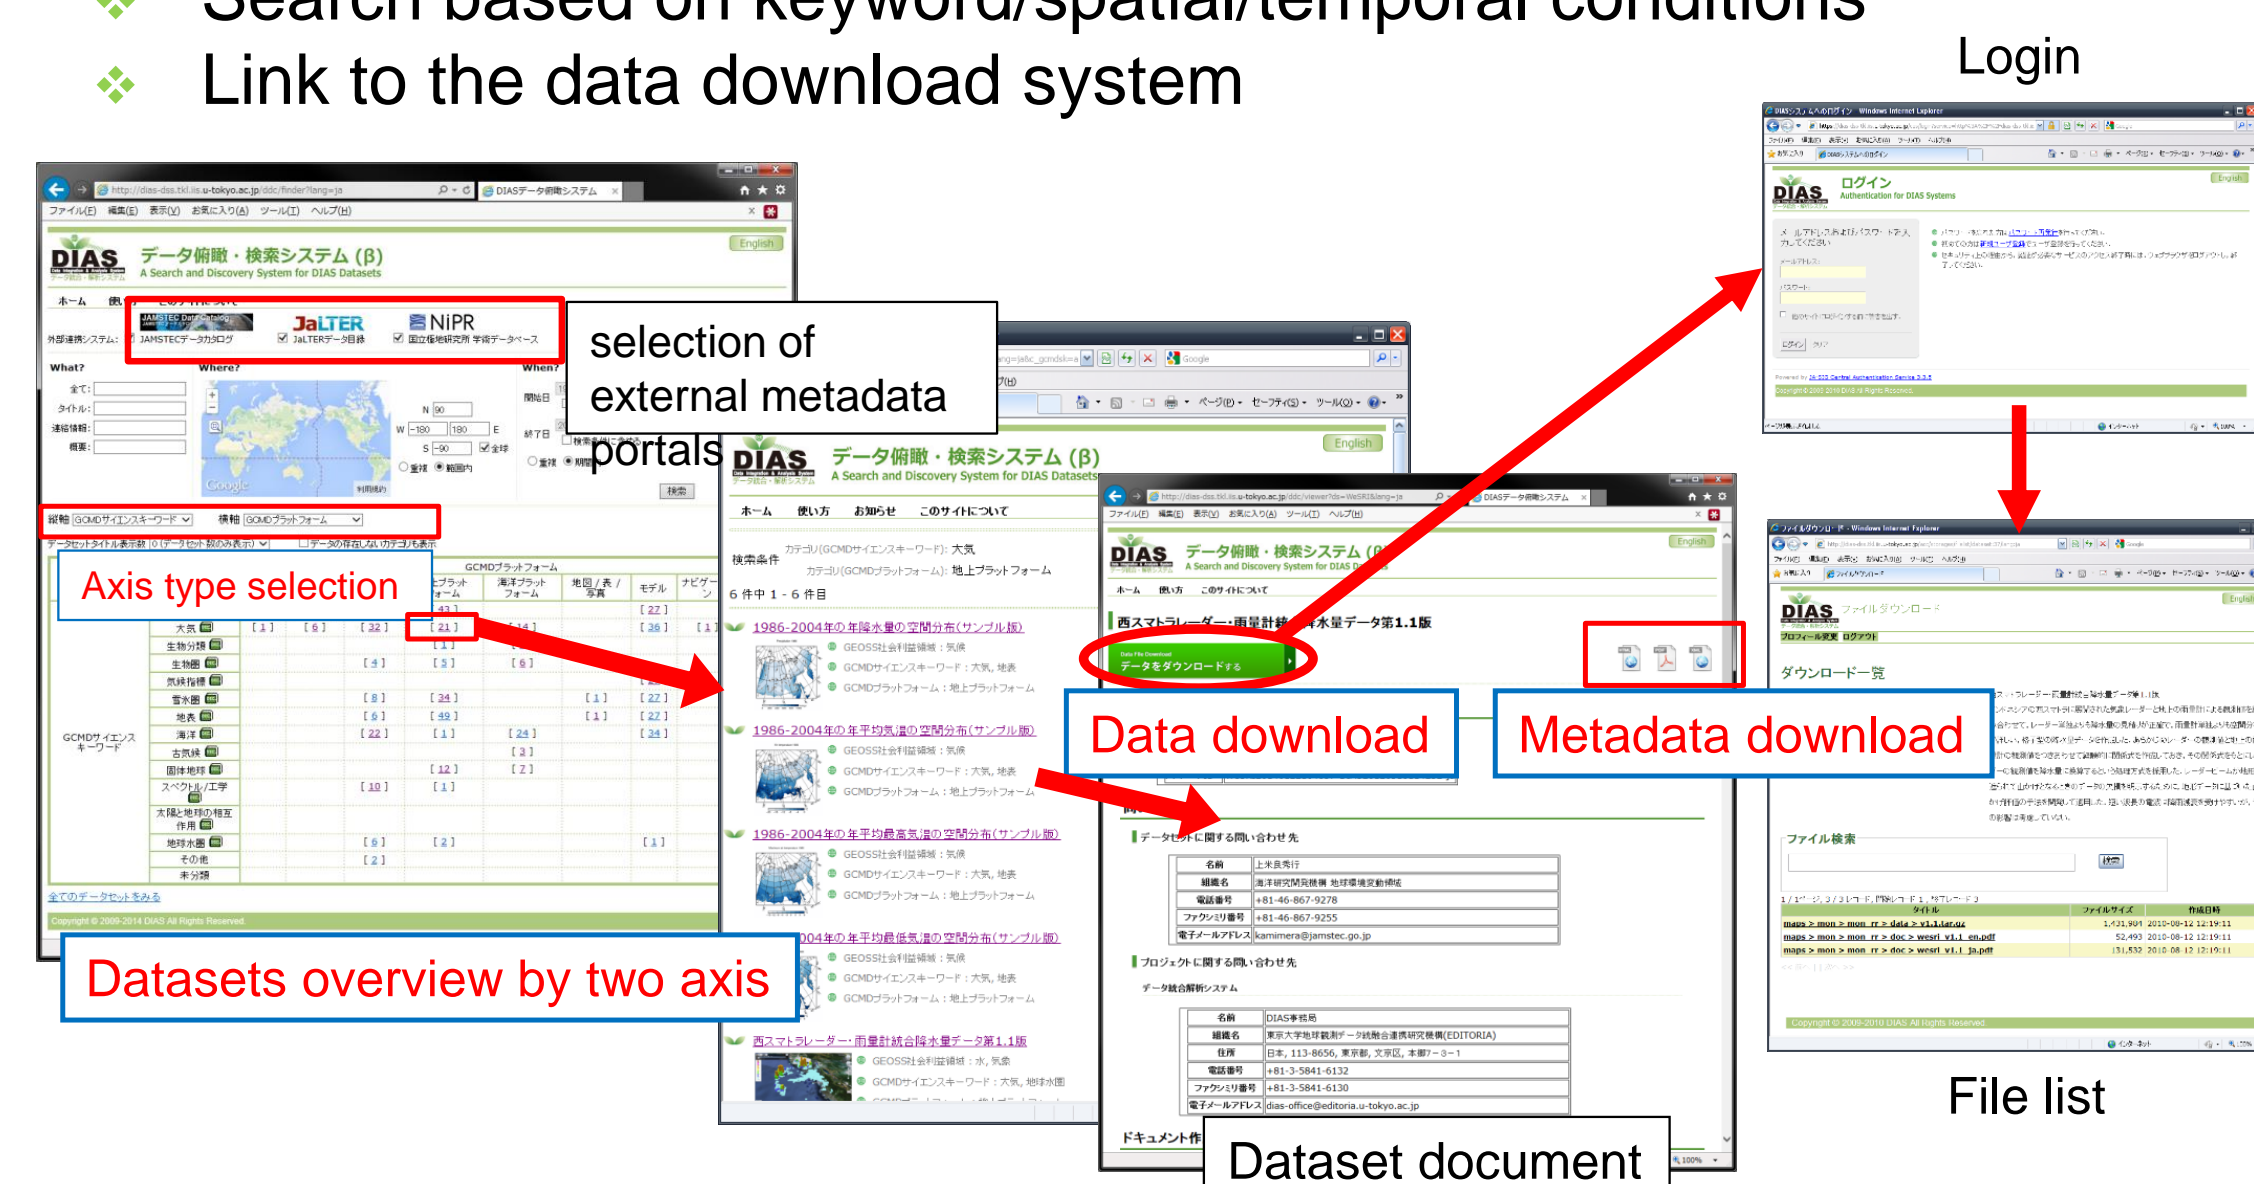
Search based on keyword/spatial/temporal conditions
Link to the data download system

Login

selection of external metadata portals

Axis type selection

Datasets overview by two axis

Data download

Metadata download

File list

Dataset document

DIAS データ俯瞰・検索システム (β) A Search and Discovery System for DIAS Datasets

English

ホーム 使い方 お知らせ このサイトについて

JaLTER NiPR

What? Where? When?

全て: タイトル: 連絡情報: 概要:

検索

GCMDサイエンスキーワード GCMDプラットフォーム

大気 生物分類 生物圏 気候指標 雪氷圏 地表 海洋 古気候 固体地球 スペクトル/工学 太陽と地球の相互作用 地球水圏 その他 未分類

全てのデータセットをみる

Copyright © 2009-2014 DIAS All Rights Reserved.

検索条件 カテゴリ(GCMDサイエンスキーワード): 大気 カテゴリ(GCMDプラットフォーム): 地上プラットフォーム

6 件中 1 - 6 件目

1986-2004年の年降水量の空間分布(サンプル版)
1986-2004年の年平均気温の空間分布(サンプル版)
1986-2004年の年平均最高気温の空間分布(サンプル版)
1986-2004年の年平均最低気温の空間分布(サンプル版)
西スマトラレーダー：雨量計統合降水量データ第1.1版

GEOSS社会利益領域：気候
GCMDサイエンスキーワード：大気, 地表
GCMDプラットフォーム：地上プラットフォーム

西スマトラレーダー：雨量計統合降水量データ第1.1版

データをダウンロードする

データセットに関する問い合わせ先

名前 上米良秀行
組織名 海洋研究開発機構 地球環境変動領域
電話番号 +81-46-867-9278
ファクシミリ番号 +81-46-867-9255
電子メールアドレス kamimera@jamstec.go.jp

プロジェクトに関する問い合わせ先

データ統合解析システム

名前 DIAS事務局
組織名 東京大学地球観測データ統融合連携研究機構(EDITORIA)
住所 日本, 113-8656, 東京都, 文京区, 本郷7-3-1
電話番号 +81-3-5841-6132
ファクシミリ番号 +81-3-5841-6130
電子メールアドレス dias-office@editoria.u-tokyo.ac.jp

ドキュメント作

DIAS ログイン Authentication for DIAS Systems

DIAS ファイルダウンロード

ダウンロード一覧

ファイル検索

maps > mon > mon_rr > data > v1.1.tar.gz 1,431,901 2010-08-12 12:19:11
maps > mon > mon_rr > doc > wesrl_v1.1_en.pdf 52,493 2010-08-12 12:19:11
maps > mon > mon_rr > doc > wesrl_v1.1_ja.pdf 151,532 2010-08-12 12:19:11

Copyright © 2009-2010 DIAS All Rights Reserved.